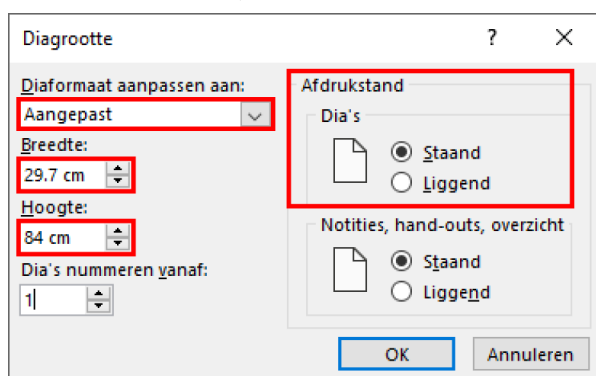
Diagrootte

?

Diaformaat aanpassen aan:
Aangepast
Breedte:
29.7 cm
Hoogte:
84 cm
Dia's nummeren vanaf:
1

Afdrukstand
Dia's
Staand
Liggend

Notities, hand-outs, overzicht
Staand
Liggend

OK
Annuleren